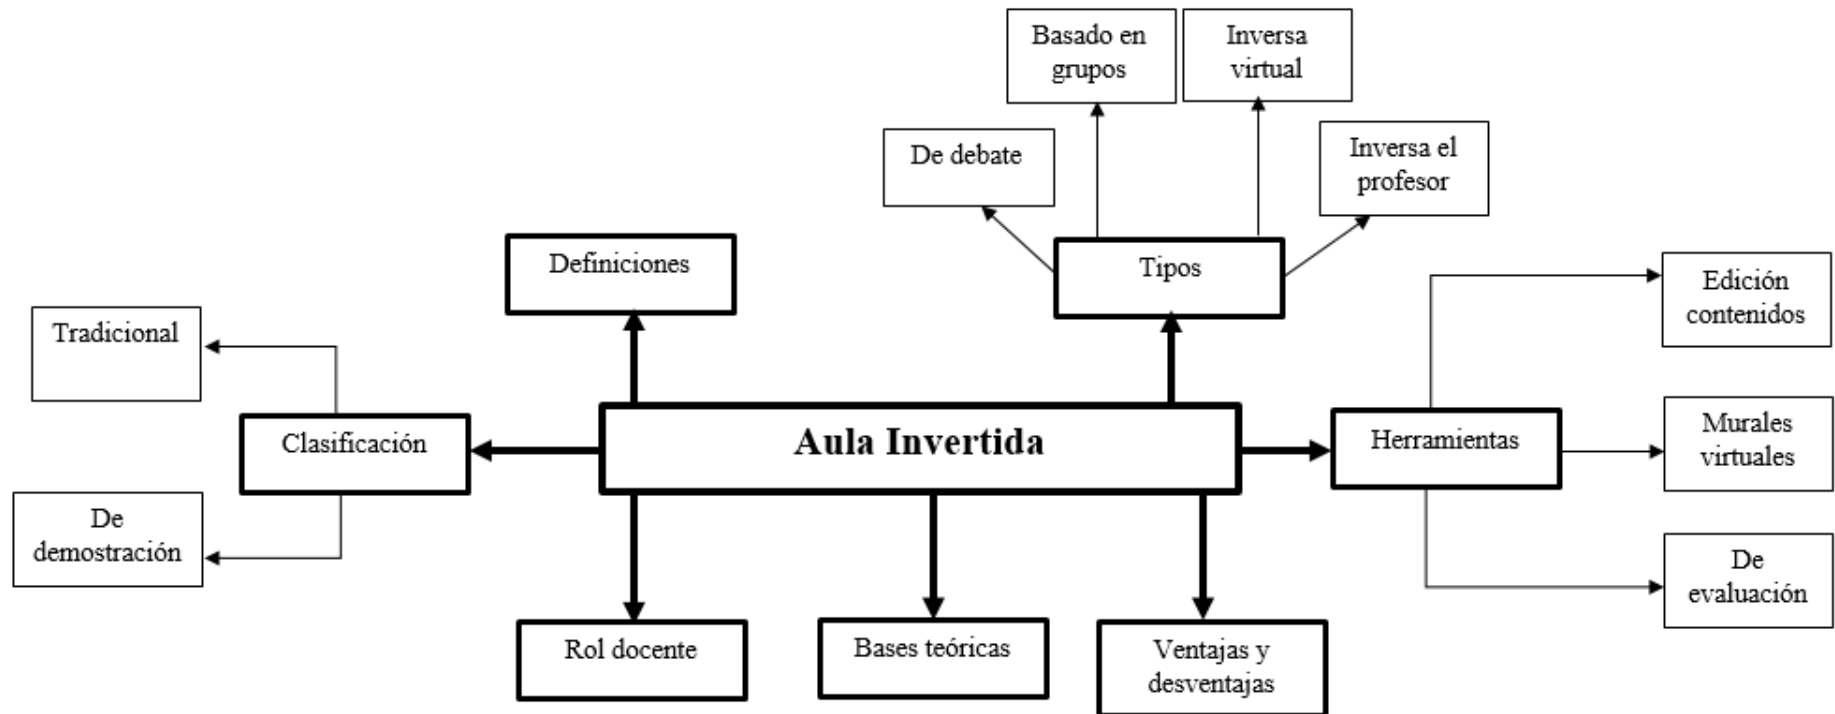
Basado en grupos

Inversa virtual

De debate

Inversa el profesor

Definiciones

Tipos

Tradicional

Edición contenidos

Clasificación

Aula Invertida

Herramientas

Murales virtuales

De demostración

De evaluación

Rol docente

Bases teóricas

Ventajas y desventajas